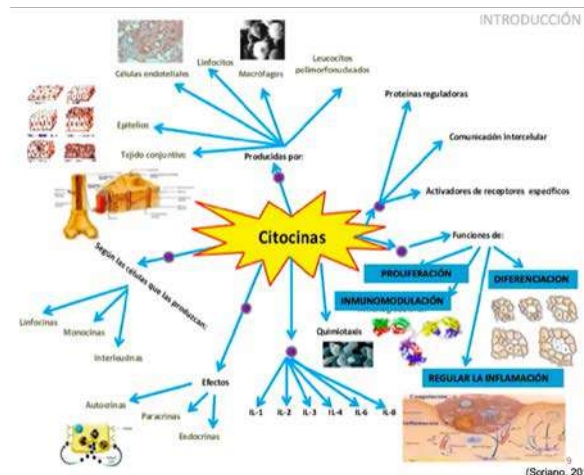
INTRODUCCIÓN

Citocinas

Producidas por:

Células endoteliales

Linfocitos

Macrófagos

Leucocitos polimorfonucleados

Epitelios

Tejido conjuntivo

Proteínas reguladoras

Comunicación intercelular

Activadores de receptores específicos

Funciones de:

PROLIFERACIÓN

INMUNOMODULACIÓN

DIFERENCIACION

REGULAR LA INFLAMACIÓN

Según las células que las producen:

Linfocinas

Monocinas

Interleucinas

Quimiotaxis

Efectos

Autocrinas

Paracrinas

Endocrinas

IL-1 IL-2 IL-3 IL-4 IL-6 IL-8

9

(Soriano, 20